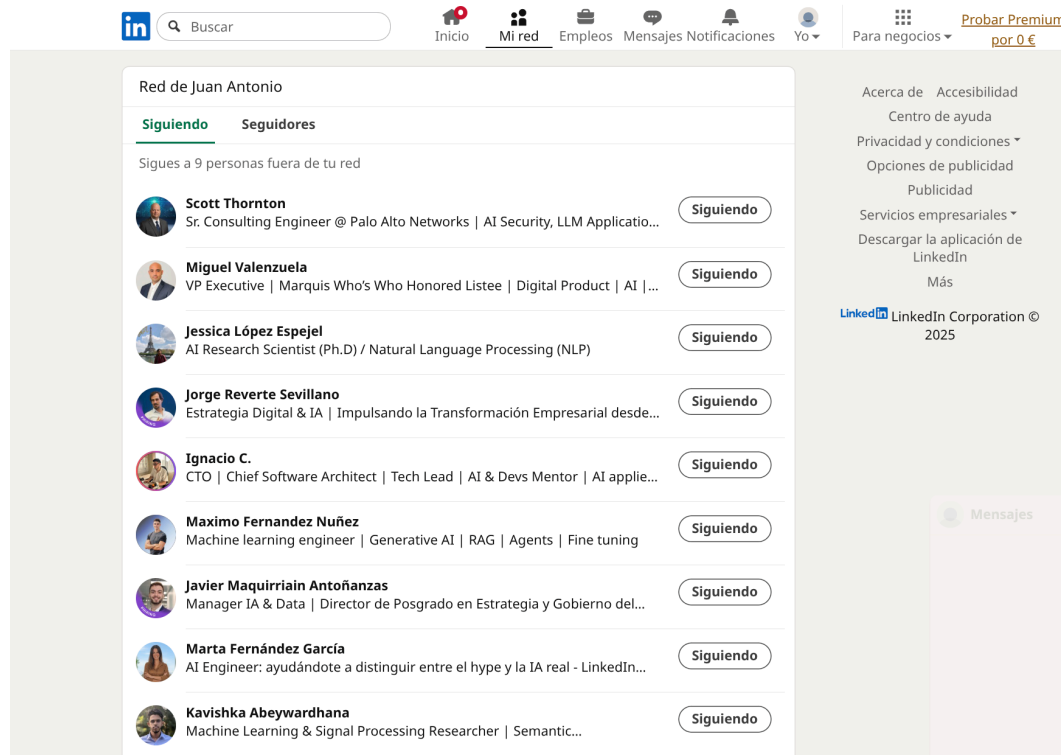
in Buscar

Inicio Mi red Empleos Mensajes Notificaciones Yo Para negocios Probar Premium por 0 €

Red de Juan Antonio

Siguiendo Seguidores

Sigues a 9 personas fuera de tu red

Scott Thornton
Sr. Consulting Engineer @ Palo Alto Networks | AI Security, LLM Applicatio...
Siguiendo

Miguel Valenzuela
VP Executive | Marquis Who's Who Honored Listee | Digital Product | AI |...
Siguiendo

Jessica López Espejel
AI Research Scientist (Ph.D) / Natural Language Processing (NLP)
Siguiendo

Jorge Reverte Sevillano
Estrategia Digital & IA | Impulsando la Transformación Empresarial desde...
Siguiendo

Ignacio C.
CTO | Chief Software Architect | Tech Lead | AI & Devs Mentor | AI applie...
Siguiendo

Maximo Fernandez Nuñez
Machine learning engineer | Generative AI | RAG | Agents | Fine tuning
Siguiendo

Javier Maquirriain Antoñanzas
Manager IA & Data | Director de Posgrado en Estrategia y Gobierno del...
Siguiendo

Marta Fernández García
AI Engineer: ayudándote a distinguir entre el hype y la IA real - LinkedIn...
Siguiendo

Kavishka Abeywardhana
Machine Learning & Signal Processing Researcher | Semantic...
Siguiendo

Acerca de Accesibilidad
Centro de ayuda
Privacidad y condiciones
Opciones de publicidad
Publicidad
Servicios empresariales
Descargar la aplicación de LinkedIn
Más

LinkedIn LinkedIn Corporation © 2025

Mensajes